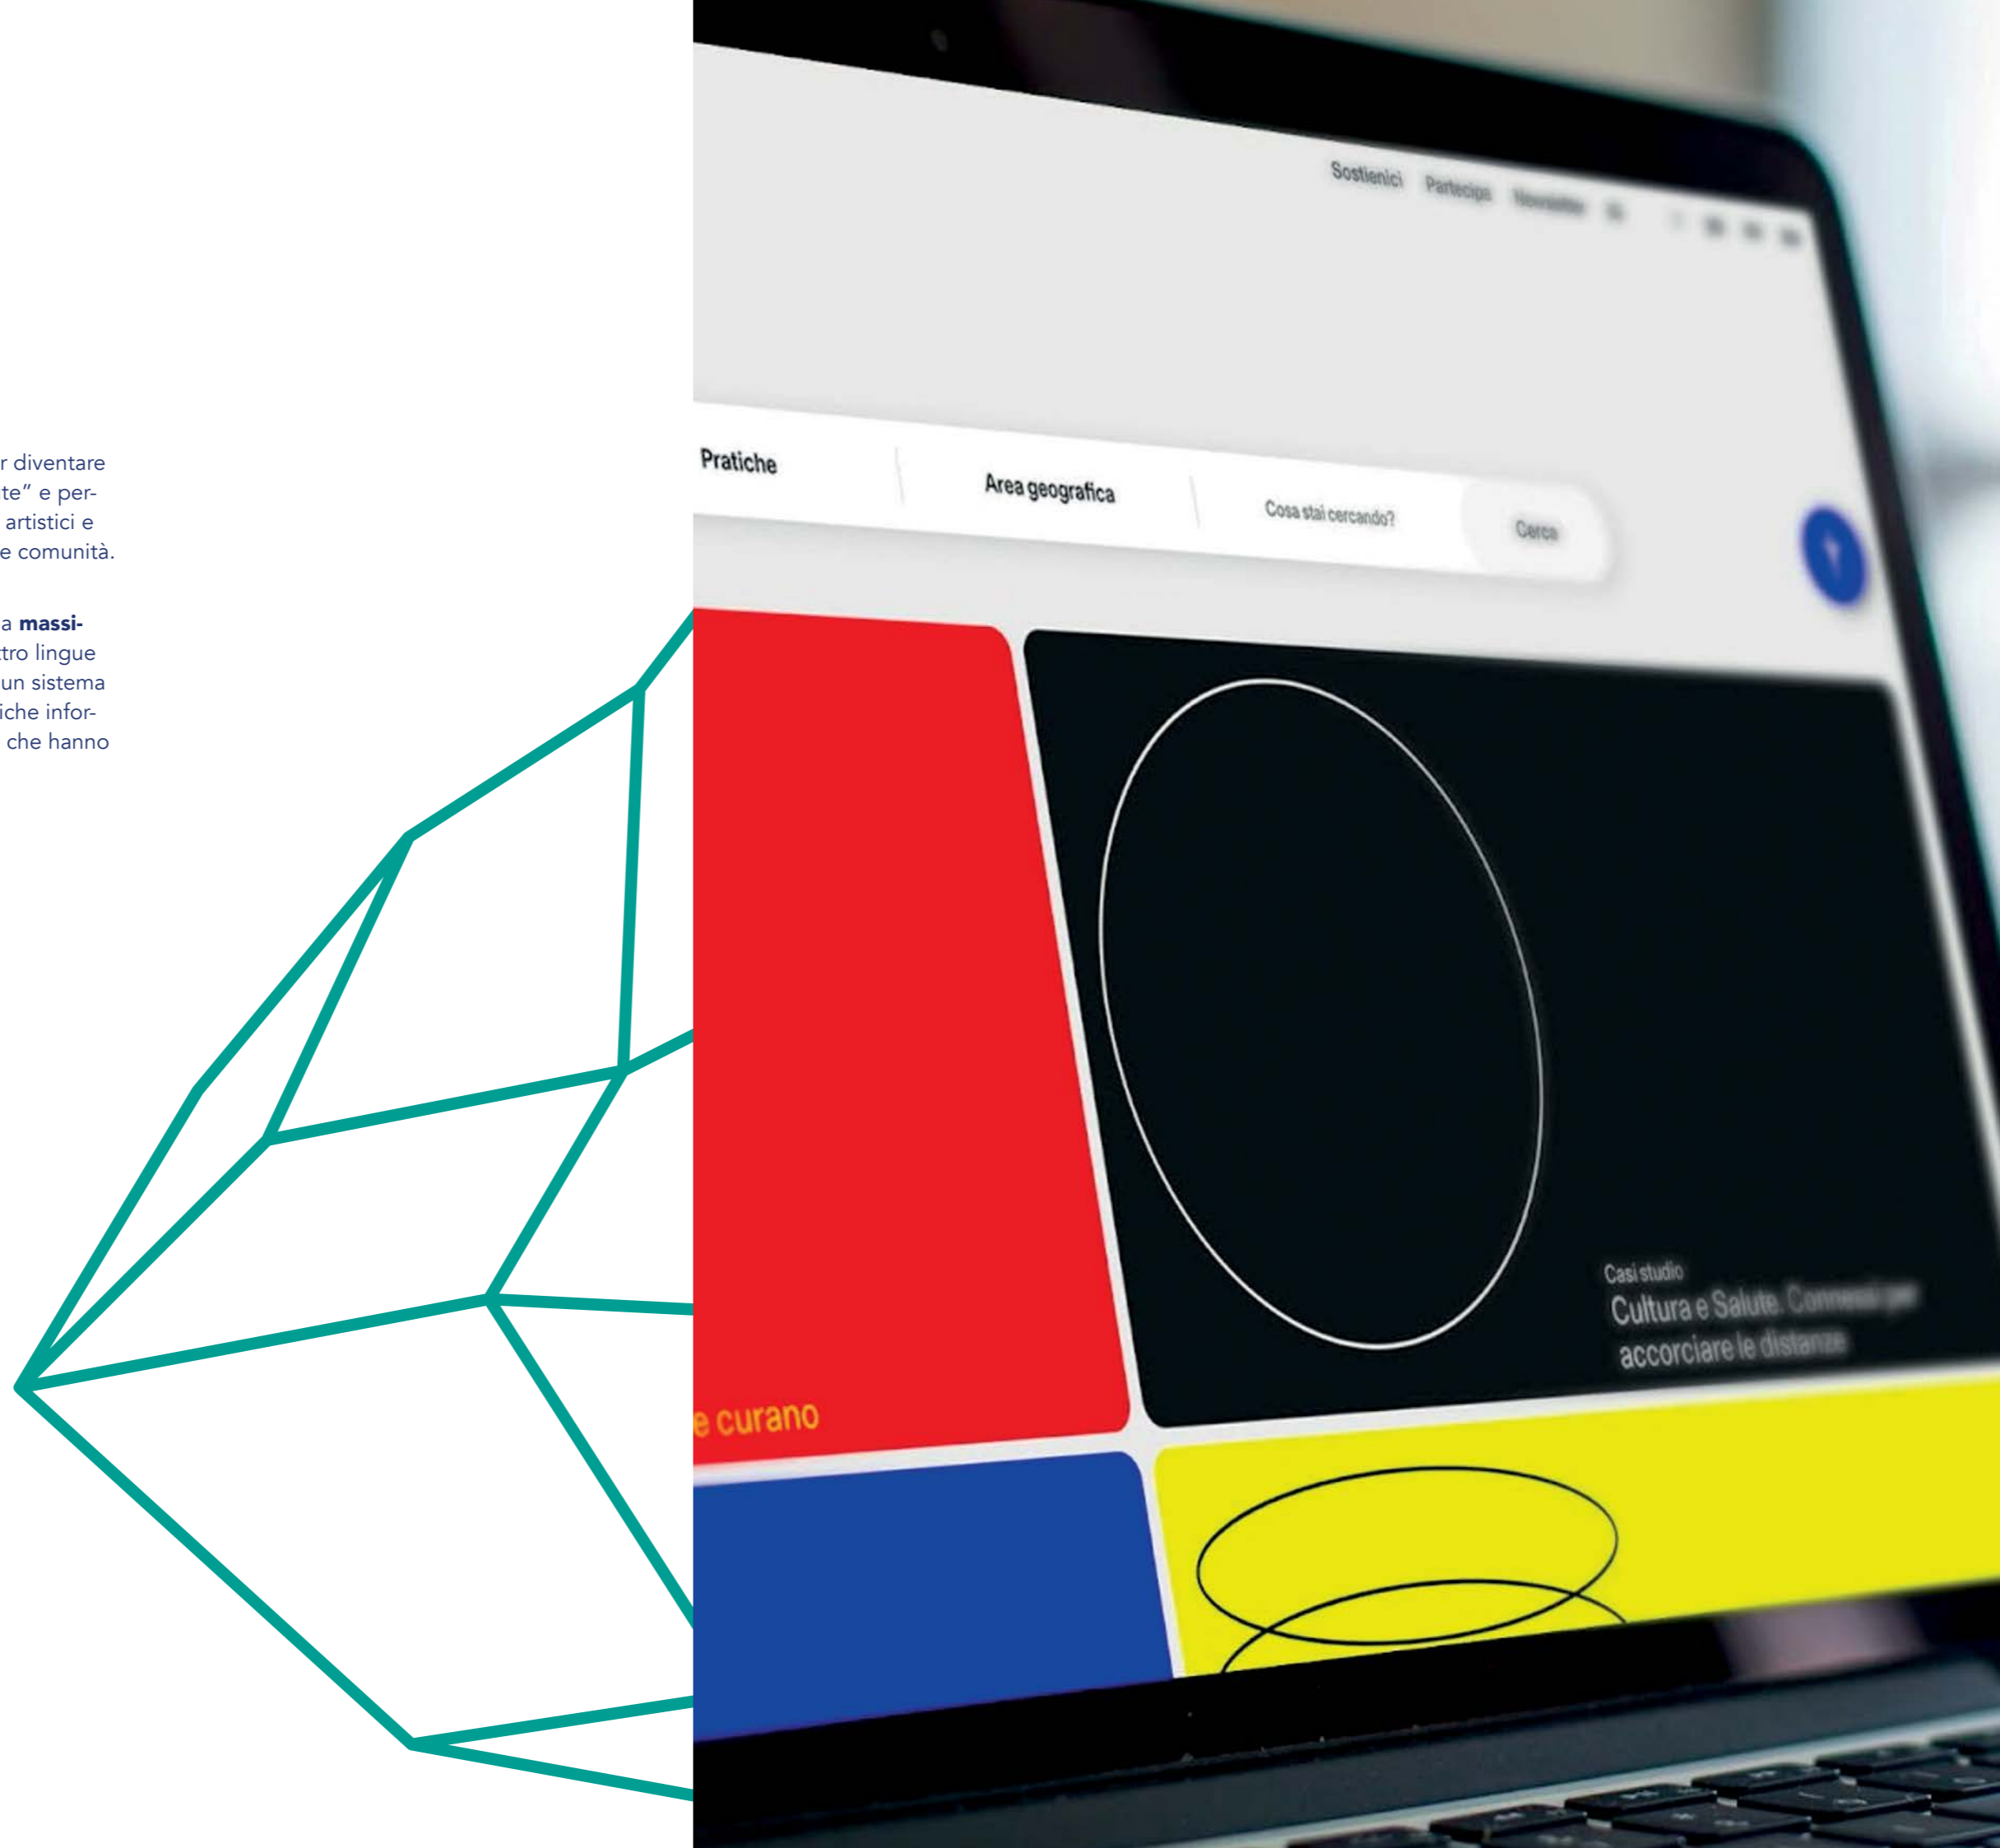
r diventare
te" e per-
artistici e
e comunità.

a **massi-**
tro lingue
un sistema
iche infor-
che hanno

Sostienici Partecipa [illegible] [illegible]

Pratiche

Area geografica

Cosa stai cercando?

Cerca

Casi studio
Cultura e Salute. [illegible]
accorciare le distanze

e curano